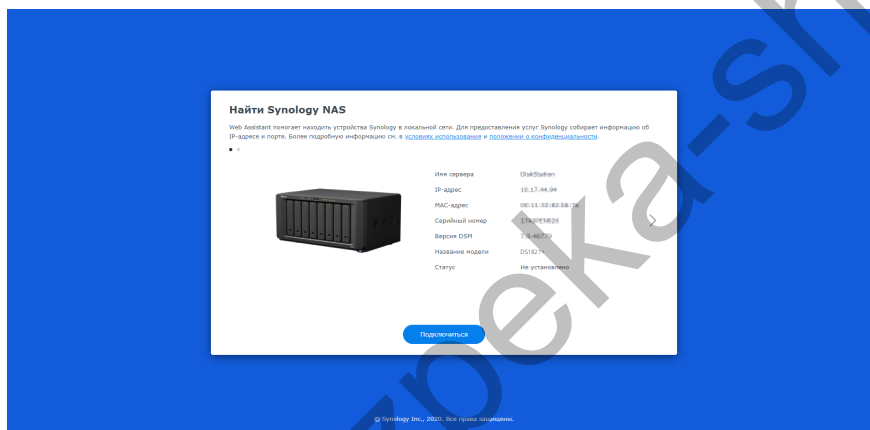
Найти Synology NAS

Web Assistant помогает находить устройства Synology в локальной сети. Для предоставления услуг Synology собирает информацию об IP-адресе и порте. Более подробную информацию см. в условиях использования и положении о конфиденциальности.

| | |
|---|---|
| Имя сервера | DiskStation |
| IP-адрес | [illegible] |
| MAC-адрес | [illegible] |
| Серийный номер | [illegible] |
| Версия DSM | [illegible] |
| Название модели | DS1821+ |
| Статус | Не установлено |

Подключиться

© Synology Inc., 2020. Все права защищены.

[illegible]beka-s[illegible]